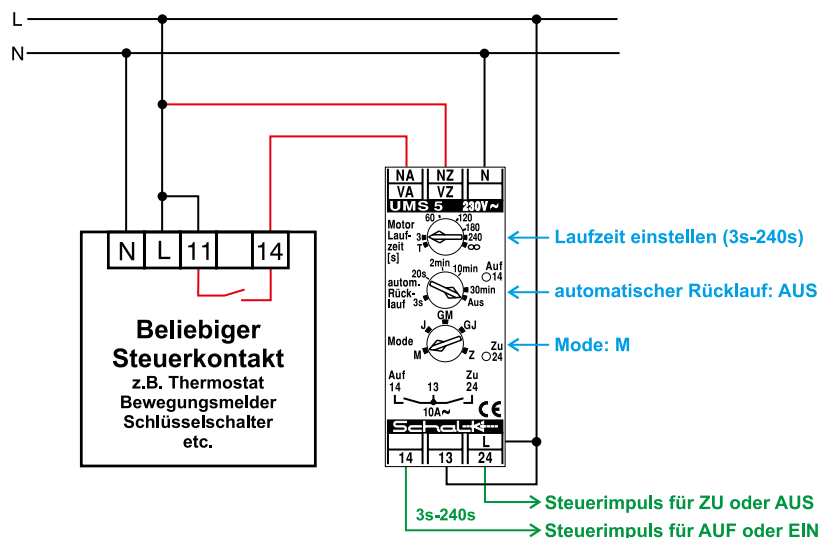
L
N

N L 11 14

Beliebiger Steuerkontakt
z.B. Thermostat
Bewegungsmelder
Schlüsselschalter
etc.

NA NZ N
VA VZ
UMS 5 230V~
Motor Laufzeit [s]
60 120 180 240 ∞
3 T
2min 10min
20s 30min
autom. Rücklauf
3s Aus
Auf 14
Mode
GM
J GJ
M Z
Zu 24
Auf 14 13 Zu 24
10A~
CE
Schalk
L
14 13 24

Laufzeit einstellen (3s-240s)
automatischer Rücklauf: AUS
Mode: M

3s-240s
Steuerimpuls für ZU oder AUS
Steuerimpuls für AUF oder EIN